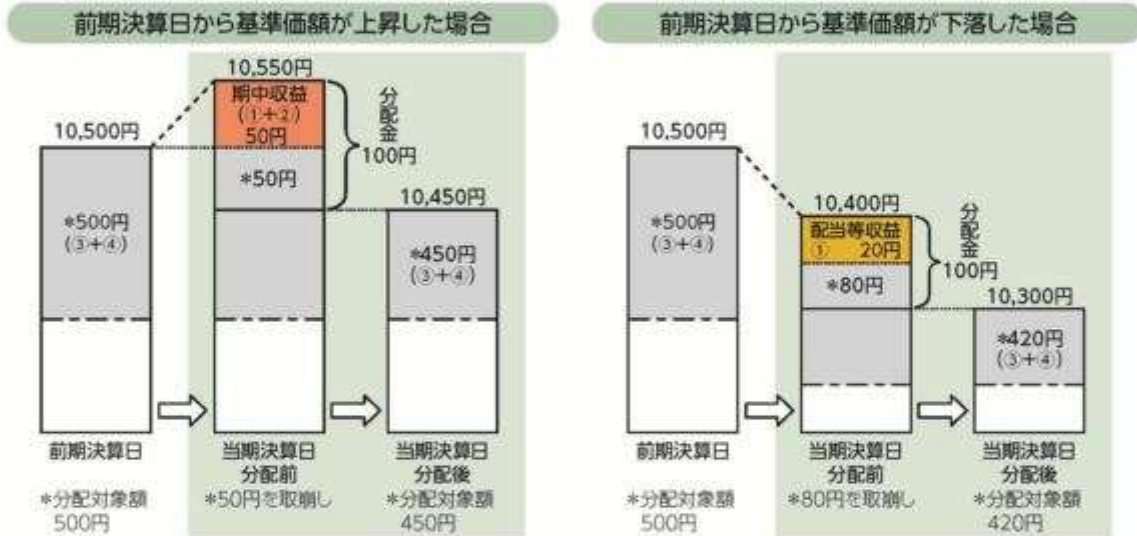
前期決算日から基準価額が上昇した場合

10,500円

*500円
(③+④)

前期決算日

*分配対象額
500円

10,550円

期中収益
(①+②)
50円

*50円

分配金
100円

当期決算日
分配前

*50円を取崩し

10,450円

*450円
(③+④)

当期決算日
分配後

*分配対象額
450円

前期決算日から基準価額が下落した場合

10,500円

*500円
(③+④)

前期決算日

*分配対象額
500円

10,400円

配当等収益
① 20円

*80円

分配金
100円

当期決算日
分配前

*80円を取崩し

10,300円

*420円
(③+④)

当期決算日
分配後

*分配対象額
420円